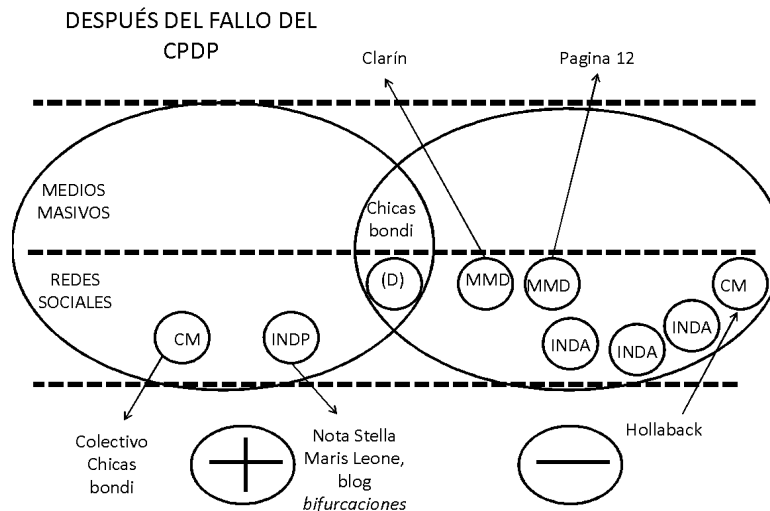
DESPUÉS DEL FALLO DEL CPDP

Clarín

Pagina 12

MEDIOS MASIVOS

Chicas bondi

REDES SOCIALES

(D)

MMD

MMD

CM

CM

INDP

INDA

INDA

INDA

Colectivo Chicas bondi

Nota Stella Maris Leone, blog *bifurcaciones*

Hollaback